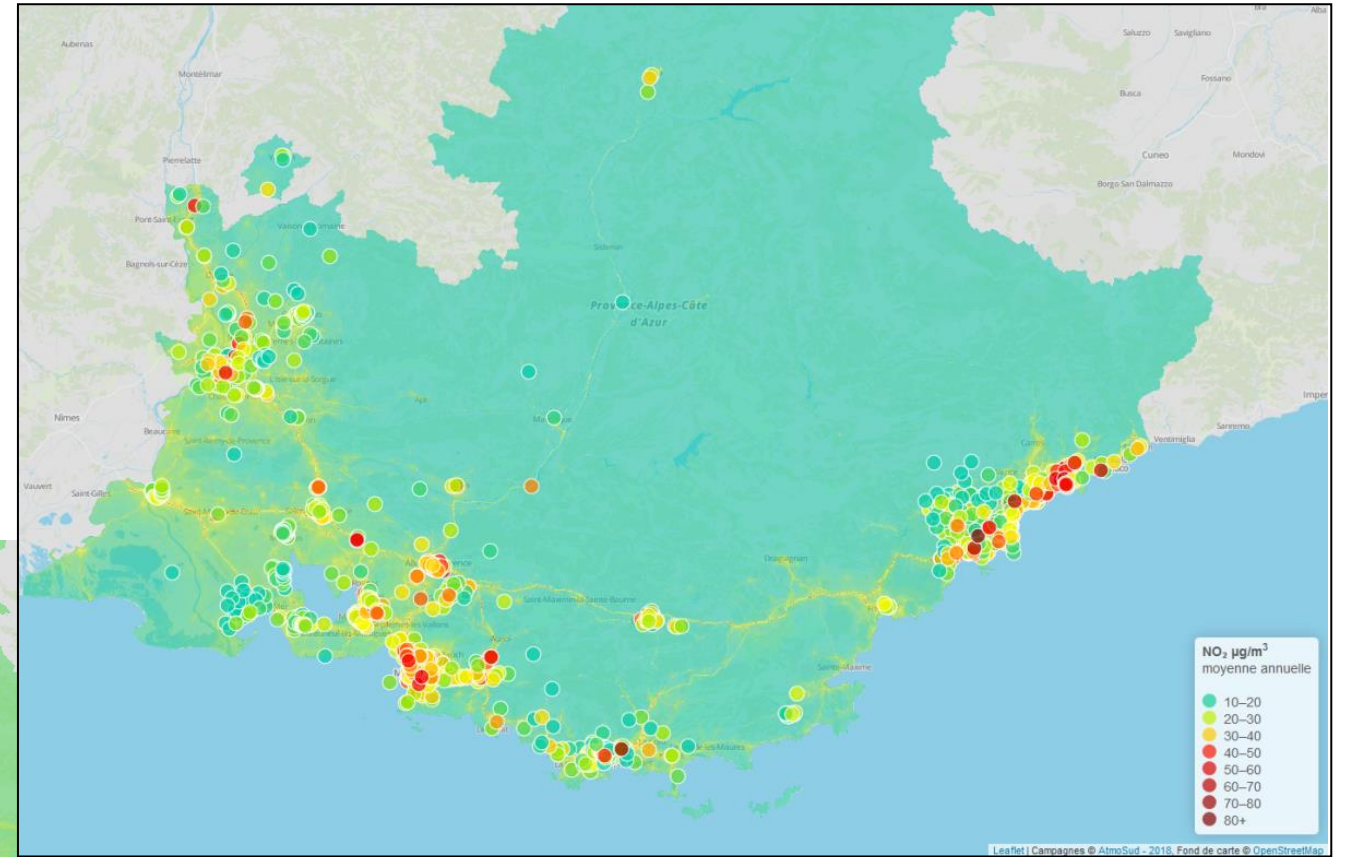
Aubenas
Montélimar
Pierrelatte
Pont-Saint-E
Bagnols-sur-Cèze
Nîmes
Beaucaire
Vauvert
Saint-Gilles
Saluzzo
Savigliano
Fossano
Busca
Cuneo
Mondovì
Borgo San Dalmazzo
Provence-Alpes-Côte d'Azur
Sisteron
Manosque
Apt
Draguignan
Sainte-Maxime
Ventimiglia
Sanremo
Imper
Cannes

NO₂ µg/m³
moyenne annuelle
10–20
20–30
30–40
40–50
50–60
60–70
70–80
80+

Leaflet | Campagnes © AtmoSud - 2018, Fond de carte © OpenStreetMap